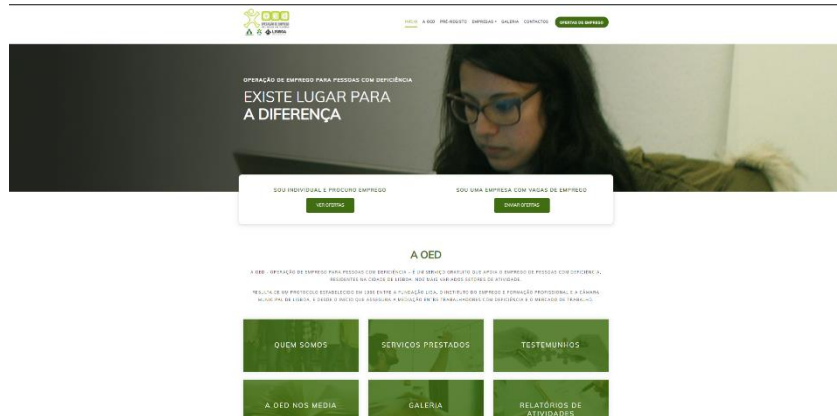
OED

INÍCIO A OED PRÉ-REGISTO EMPRESAS GALERIA CONTACTOS OFERTAS DE EMPREGO

OPERAÇÃO DE EMPREGO PARA PESSOAS COM DEFICIÊNCIA

EXISTE LUGAR PARA A DIFERENÇA

SOU INDIVIDUAL E PROCURO EMPREGO

VER OFERTAS

SOU UMA EMPRESA COM VAGAS DE EMPREGO

ENVIAR OFERTAS

A OED

A OED - OPERAÇÃO DE EMPREGO PARA PESSOAS COM DEFICIÊNCIA - É UM SERVIÇO GRATUITO QUE APOIA O EMPREGO DE PESSOAS COM DEFICIÊNCIA, RESIDENTES NA CIDADE DE LISBOA, NOS MAIS VARIADOS SETORES DE ATIVIDADE.

RESULTA DE UM PROTOCOLO ESTABELECIDO EM 1996 ENTRE A FUNDAÇÃO LIGA, O INSTITUTO DO EMPREGO E FORMAÇÃO PROFISSIONAL E A CÂMARA MUNICIPAL DE LISBOA, E DESDE O INÍCIO QUE ASSEGURA A MEDIAÇÃO ENTRE TRABALHADORES COM DEFICIÊNCIA E O MERCADO DE TRABALHO.

QUEM SOMOS

SERVIÇOS PRESTADOS

TESTEMUNHOS

A OED NOS MEDIA

GALERIA

RELATÓRIOS DE ATIVIDADES